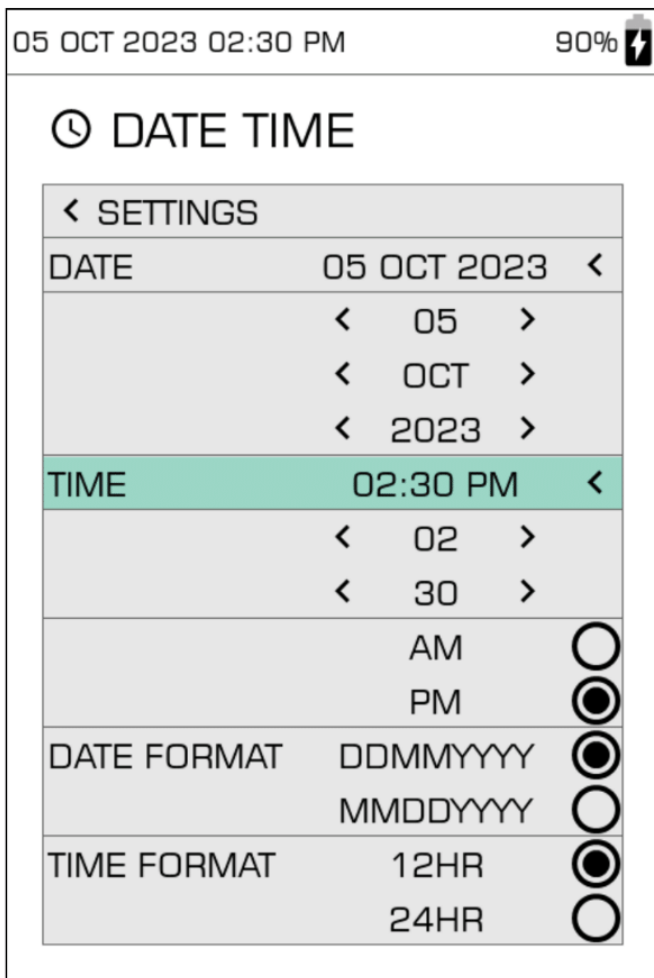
05 OCT 2023 02:30 PM 90%

DATE TIME

< SETTINGS

| | | |
|---|---|---|
| DATE | 05 OCT 2023 | < |
| | < 05 > | |
| | < OCT > | |
| | < 2023 > | |
| TIME | 02:30 PM | < |
| | < 02 > | |
| | < 30 > | |
| | AM | |
| | PM | |
| DATE FORMAT | DDMMYYYY | |
| | MMDDYYYY | |
| TIME FORMAT | 12HR | |
| | 24HR | |